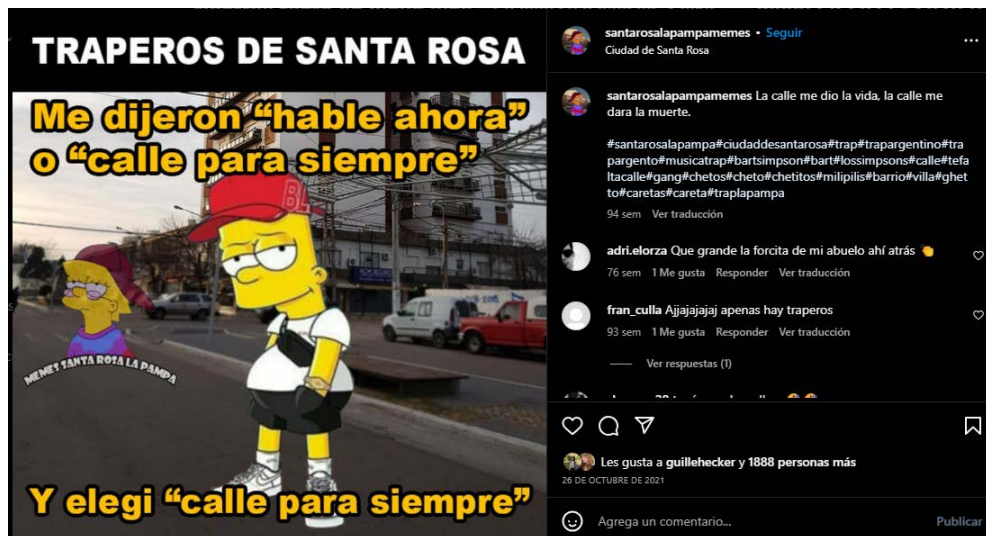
TRAPEROS DE SANTA ROSA

Me dijeron "hable ahora" o "calle para siempre"

BL

MEMES SANTA ROSA LA PAMPA

Y elegi "calle para siempre"

santarosalapampamemes • Seguir
Ciudad de Santa Rosa

santarosalapampamemes La calle me dio la vida, la calle me dara la muerte.

#santarosalapampa#ciudaddesantarosa#trap#trapargentino#trapargento#musicatrap#bartsimpson#bart#lossimpsons#calle#tefaltacalle#gang#chetos#cheto#chetitos#milipilis#barrio#villa#gheto#caretas#careta#traplapampa

94 sem Ver traducción

adri.elorza Que grande la forcita de mi abuelo ahí atrás 👏
76 sem 1 Me gusta Responder Ver traducción

fran_culla Ajjajajajaj apenas hay traperos
93 sem 1 Me gusta Responder Ver traducción

Ver respuestas (1)

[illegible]

Les gusta a guillehecker y 1888 personas más
26 DE OCTUBRE DE 2021

Agrega un comentario...
Publicar